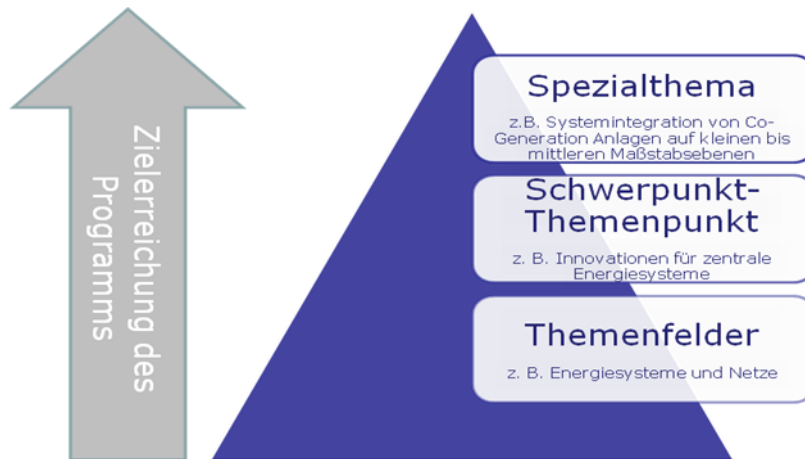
Zielerreichung des Programms

Spezialthema
z.B. Systemintegration von Co-Generation Anlagen auf kleinen bis mittleren Maßstabsebenen

Schwerpunkt-Themenpunkt
z. B. Innovationen für zentrale Energiesysteme

Themenfelder
z. B. Energiesysteme und Netze